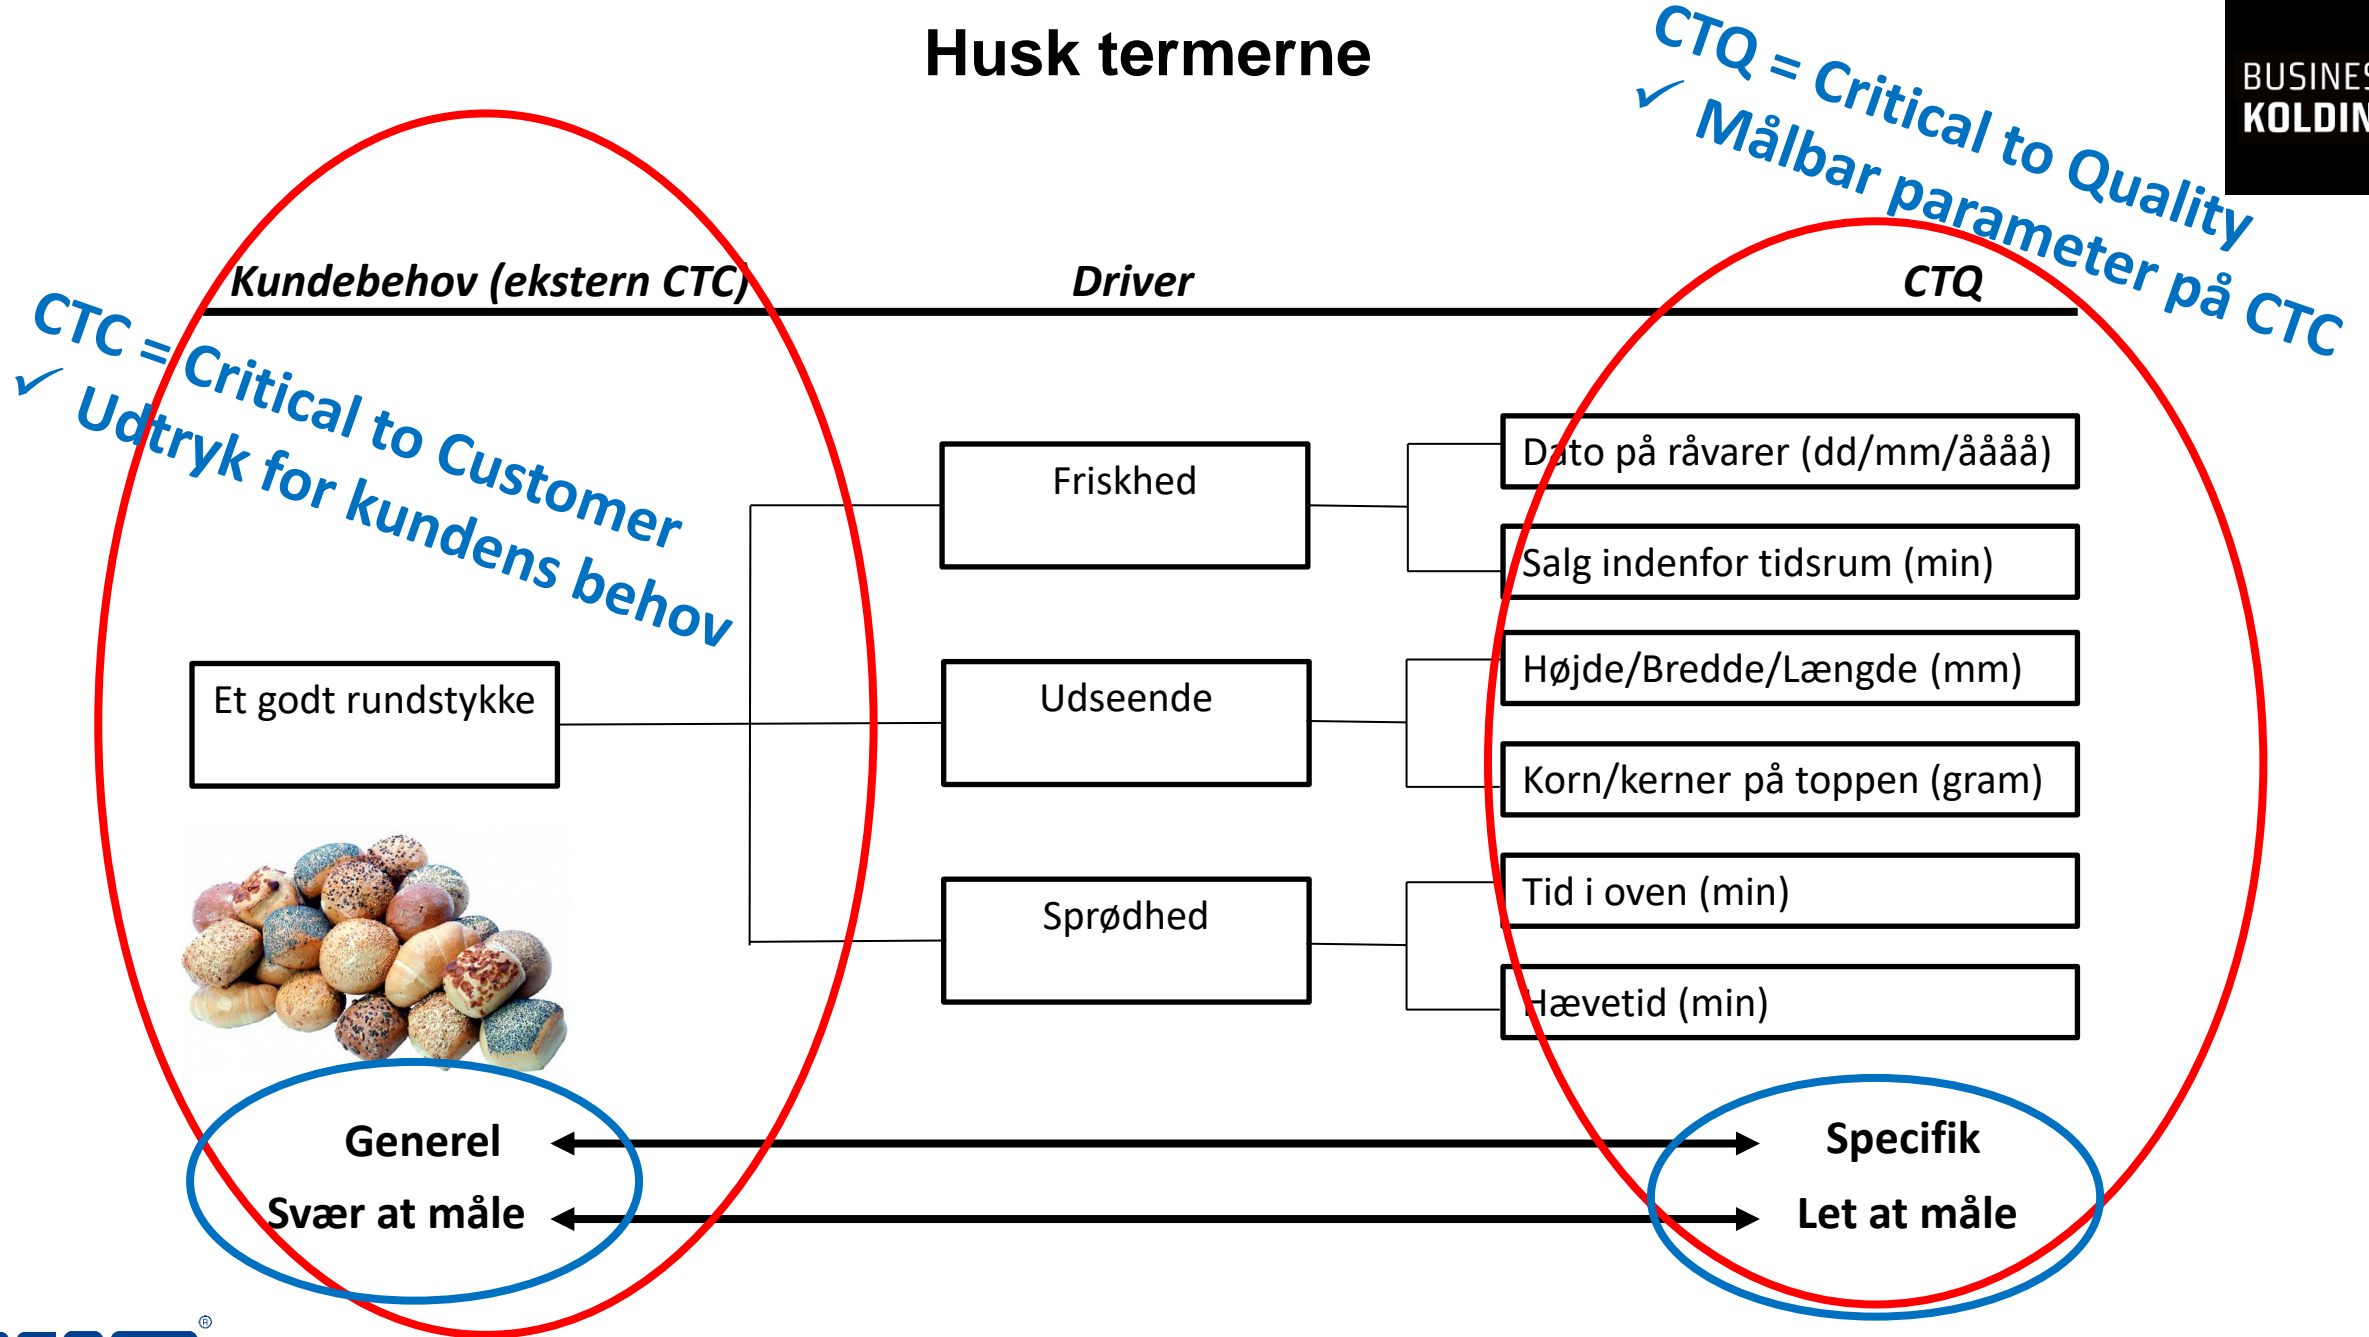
Husk termerne

CTQ = Critical to Quality
✓ Målbar parameter på CTC

BUSINES
KOLDIN

Kundebehov (ekstern CTC)

Driver

CTQ

CTC = Critical to Customer
✓ Udtryk for kundens behov

Et godt rundstykke

Friskhed

Udseende

Sprødhed

Dato på råvarer (dd/mm/åååå)

Salg indenfor tidsrum (min)

Højde/Bredde/Længde (mm)

Korn/kerner på toppen (gram)

Tid i oven (min)

Hævetid (min)

Generel

Svær at måle

Specifik

Let at måle